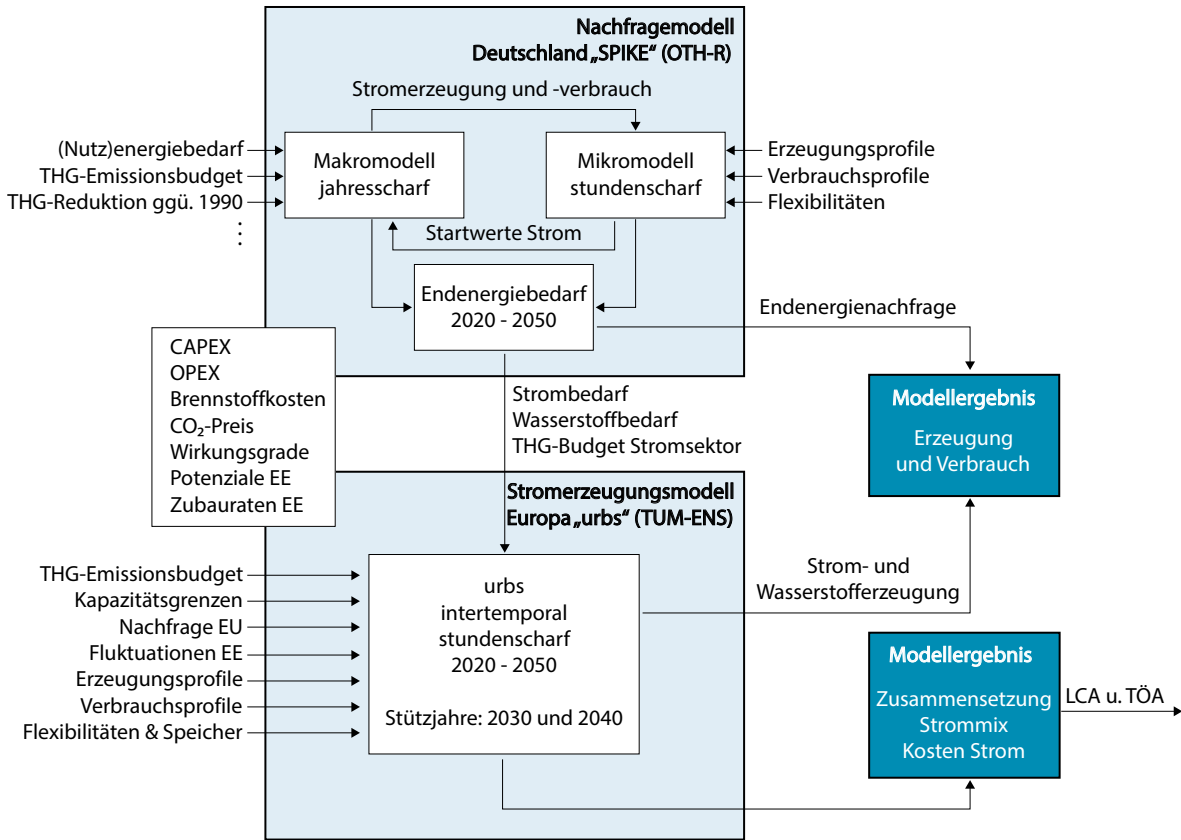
Nachfragemodell
Deutschland „SPIKE“ (OTH-R)

Stromerzeugung und -verbrauch

(Nutz)energiebedarf
THG-Emissionsbudget
THG-Reduktion ggü. 1990
⋮

Makromodell
jahresscharf

Mikromodell
stundenscharf

Erzeugungsprofile
Verbrauchsprofile
Flexibilitäten

Startwerte Strom

Endenergiebedarf
2020 - 2050

Endenergienachfrage

CAPEX
OPEX
Brennstoffkosten
$CO_2$-Preis
Wirkungsgrade
Potenziale EE
Zubauraten EE

Strombedarf
Wasserstoffbedarf
THG-Budget Stromsektor

Modellergebnis
Erzeugung
und Verbrauch

Stromerzeugungsmodell
Europa „urbs“ (TUM-ENS)

THG-Emissionsbudget
Kapazitätsgrenzen
Nachfrage EU
Fluktuationen EE
Erzeugungsprofile
Verbrauchsprofile
Flexibilitäten & Speicher

urbs
intertemporal
stundenscharf
2020 - 2050

Stützjahre: 2030 und 2040

Strom- und
Wasserstofferzeugung

Modellergebnis
Zusammensetzung
Strommix
Kosten Strom

LCA u. TÖA